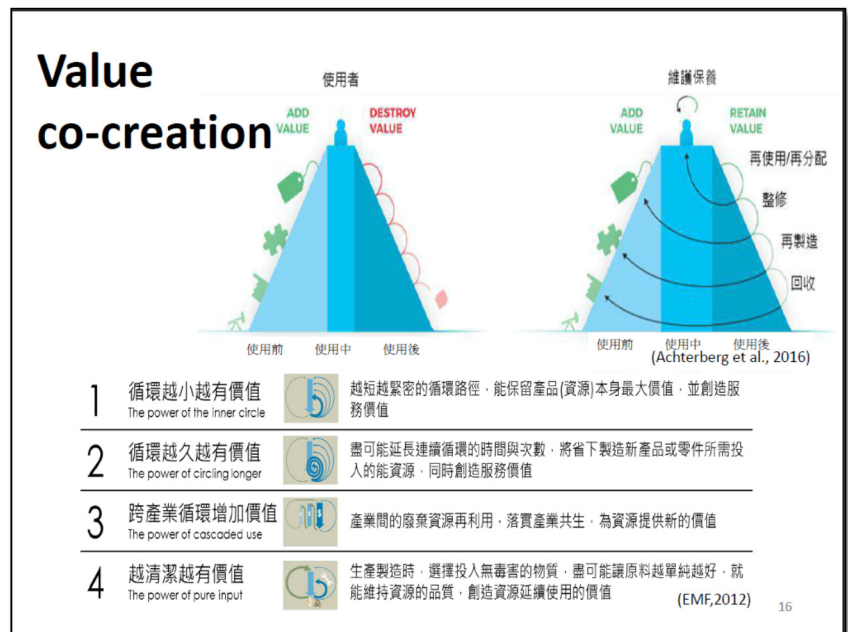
Value co-creation

使用者

ADD VALUE

DESTROY VALUE

使用前 使用中 使用後

維護保養

ADD VALUE

RETAIN VALUE

再使用/再分配

整修

再製造

回收

使用前 使用中 使用後

(Achterberg et al., 2016)

| | | |
|---|---|---|
| 1 | 循環越小越有價值<br>The power of the inner circle | 越短越緊密的循環路徑，能保留產品(資源)本身最大價值，並創造服務價值 |
| 2 | 循環越久越有價值<br>The power of circling longer | 盡可能延長連續循環的時間與次數，將省下製造新產品或零件所需投入的能資源，同時創造服務價值 |
| 3 | 跨產業循環增加價值<br>The power of cascaded use | 產業間的廢棄資源再利用，落實產業共生，為資源提供新的價值 |
| 4 | 越清潔越有價值<br>The power of pure input | 生產製造時，選擇投入無毒害的物質，盡可能讓原料越單純越好，就能維持資源的品質，創造資源延續使用的價值 |

(EMF,2012)

16